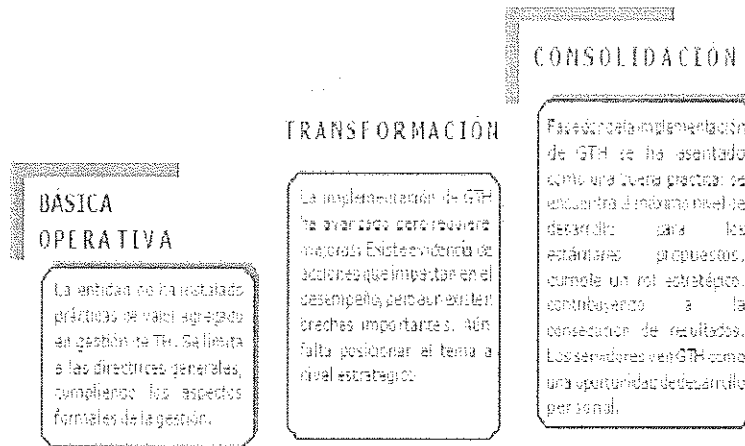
BÁSICA OPERATIVA

La entidad no ha instalado prácticas de valor agregado en gestión de TH. Se limita a las directrices generales, cumpliendo los aspectos formales de la gestión.

TRANSFORMACIÓN

La implementación de GTH ha avanzado pero requiere mejoras. Existe evidencia de acciones que impactan en el desempeño, pero aún existen brechas importantes. Aún falta posicionar el tema a nivel estratégico.

CONSOLIDACIÓN

Fase donde la implementación de GTH se ha asentado como una buena práctica; se encuentra a máximo nivel de desarrollo para los estándares propuestos, cumple un rol estratégico contribuyendo a la consecución de resultados. Los servidores ven GTH como una oportunidad de desarrollo personal.